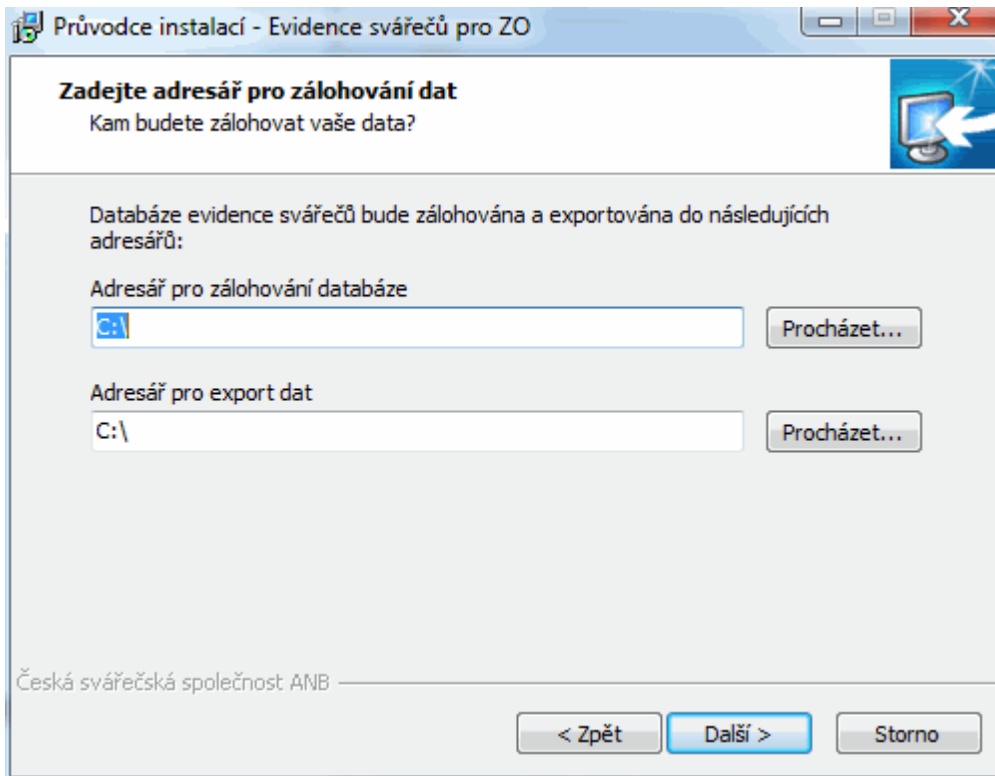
Průvodce instalací - Evidence svářečů pro ZO

Zadejte adresář pro zálohování dat
Kam budete zálohovat vaše data?

Databáze evidence svářečů bude zálohována a exportována do následujících adresářů:

Adresář pro zálohování databáze
C:\
Procházet...

Adresář pro export dat
C:\
Procházet...

Česká svářečská společnost ANB

< Zpět
Další >
Storno